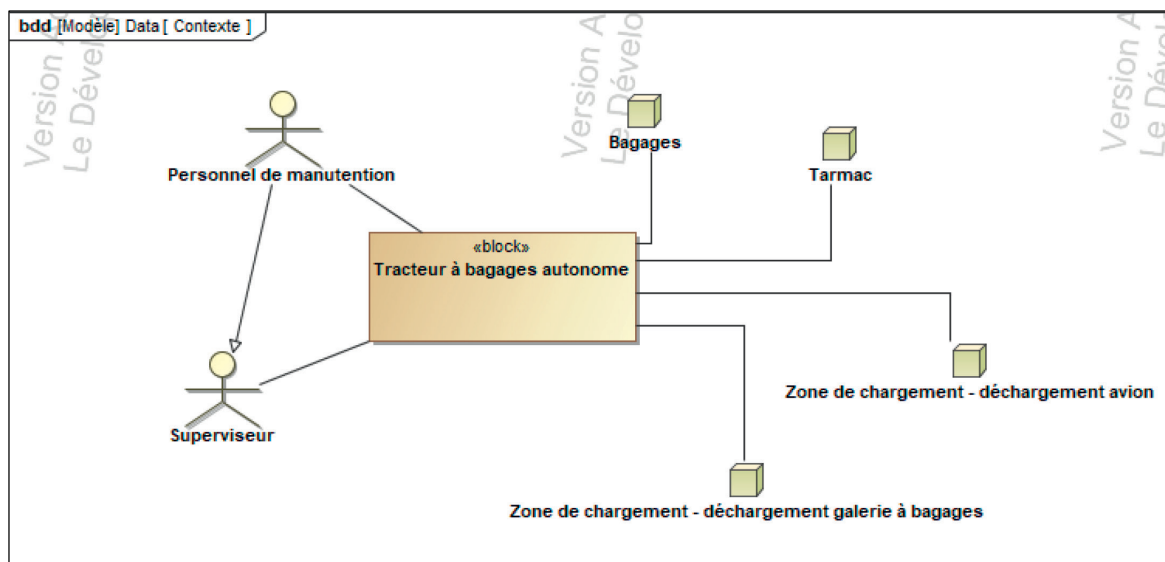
bdd [Modèle] Data [ Contexte ]

Version A
Le Dévelo

Version A
Le Dévelo

Version A
Le Dévelo

Personnel de manutention

Bagages

Tarmac

«block»
Tracteur à bagages autonome

Superviseur

Zone de chargement - déchargement avion

Zone de chargement - déchargement galerie à bagages